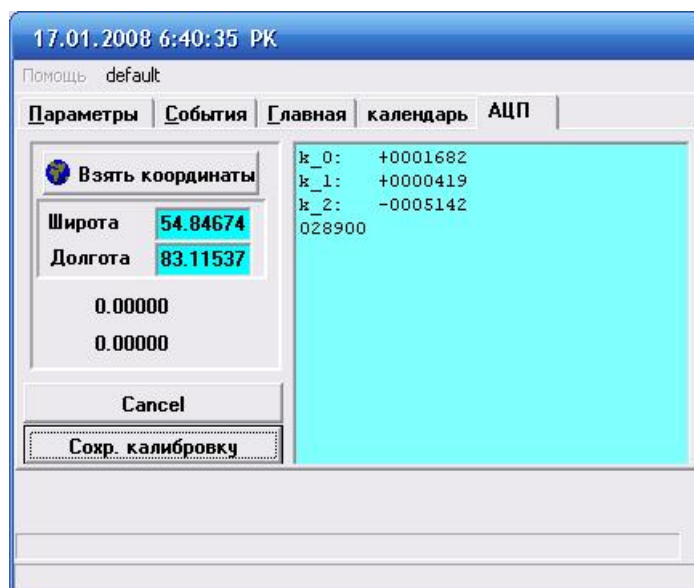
17.01.2008 6:40:35 PK

Помощь default

Параметры | События | Главная | календарь | АЦП

Взять координаты

Широта 54.84674

Долгота 83.11537

0.00000

0.00000

Cancel

Сохр. калибровку

k_0: +0001682
k_1: +0000419
k_2: -0005142
028900